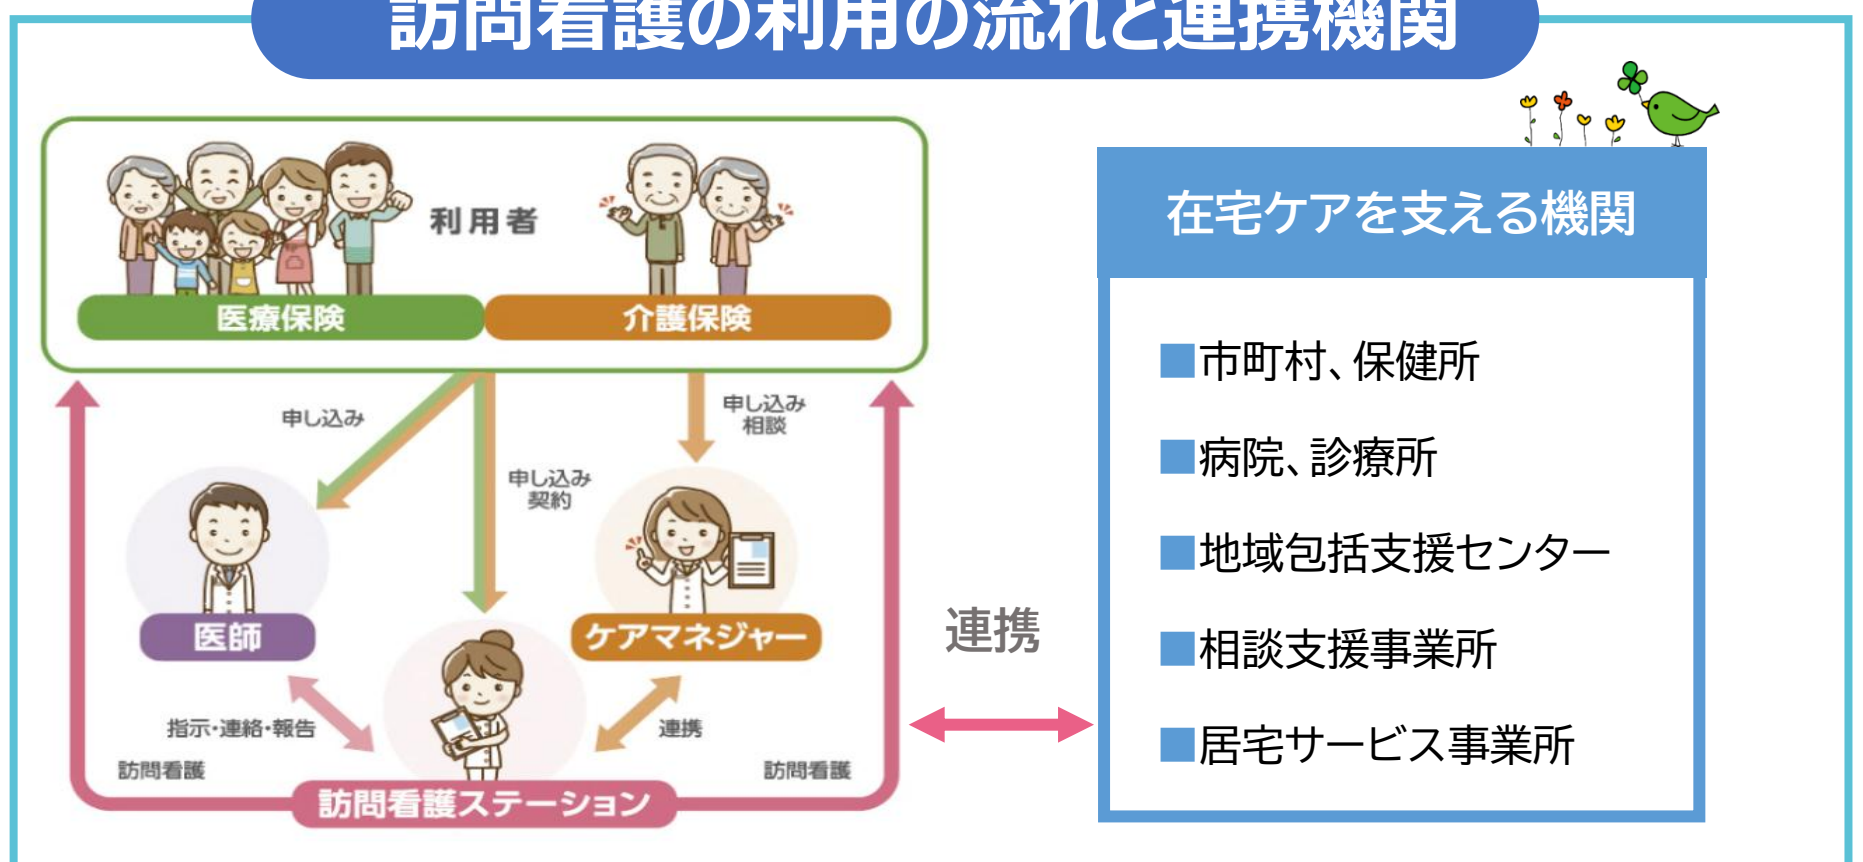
訪問看護の利用の流れと連携機関

利用者

医療保険

介護保険

申し込み

申し込み
相談

申し込み
契約

医師

ケアマネジャー

指示・連絡・報告

連携

訪問看護

訪問看護

訪問看護ステーション

連携

在宅ケアを支える機関

■市町村、保健所

■病院、診療所

■地域包括支援センター

■相談支援事業所

■居宅サービス事業所